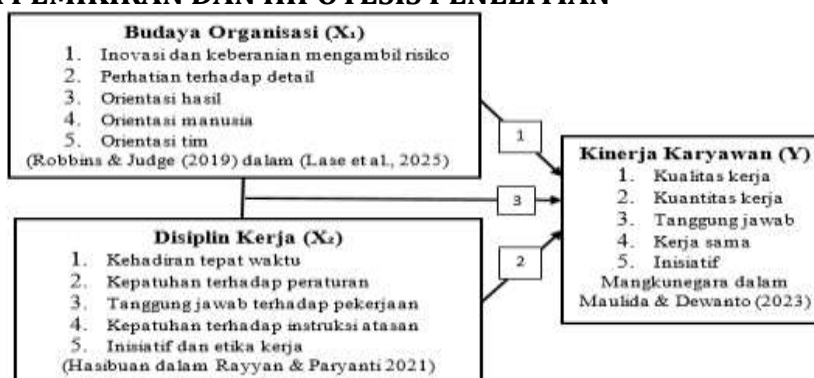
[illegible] PEMIKIRAN DAN HIPOTESIS PENELITIAN

Budaya Organisasi ($X_1$)
1. Inovasi dan keberanian mengambil risiko
2. Perhatian terhadap detail
3. Orientasi hasil
4. Orientasi manusia
5. Orientasi tim
(Robbins & Judge (2019) dalam (Lase et al., 2025)

1

3

2

Disiplin Kerja ($X_2$)
1. Kehadiran tepat waktu
2. Kepatuhan terhadap peraturan
3. Tanggung jawab terhadap pekerjaan
4. Kepatuhan terhadap instruksi atasan
5. Inisiatif dan etika kerja
(Hasibuan dalam Rayyan & Paryanti 2021)

Kinerja Karyawan (Y)
1. Kualitas kerja
2. Kuantitas kerja
3. Tanggung jawab
4. Kerja sama
5. Inisiatif
Mangkunegara dalam Maulida & Dewanto (2023)